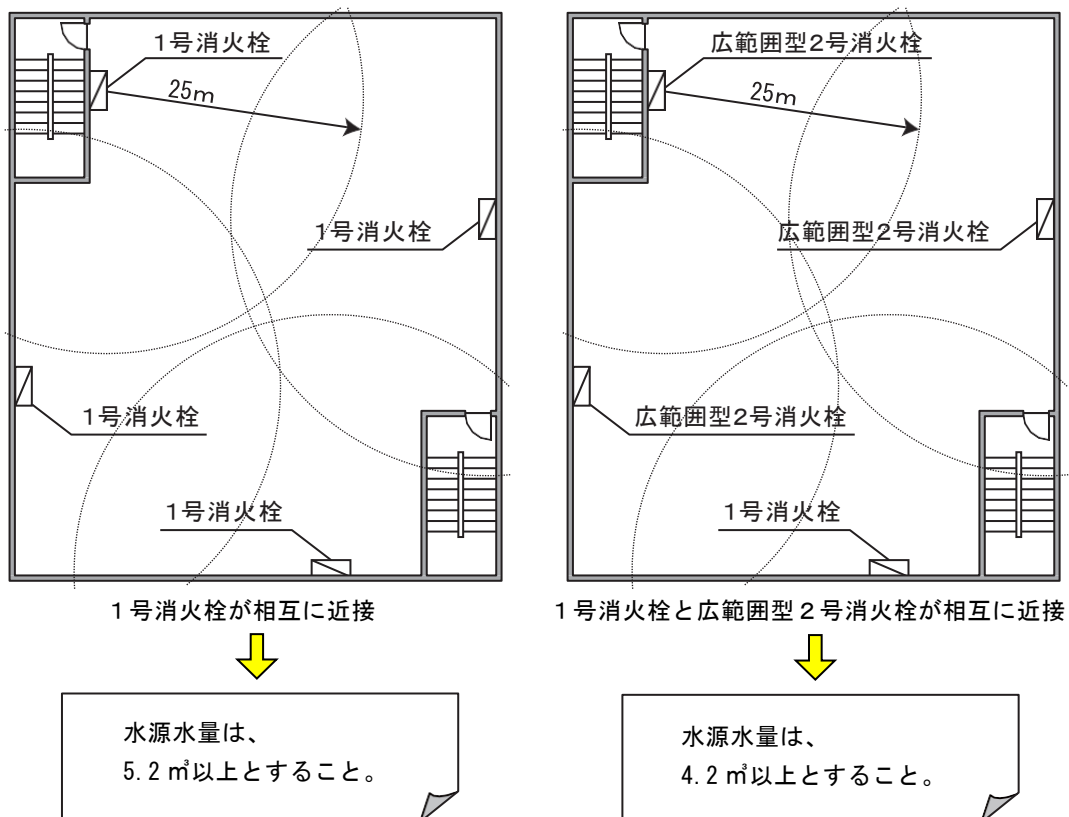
1号消火栓

25m

1号消火栓

1号消火栓

1号消火栓

1号消火栓が相互に近接

水源水量は、
5.2㎥以上とすること。

広範囲型2号消火栓

25m

広範囲型2号消火栓

広範囲型2号消火栓

1号消火栓

1号消火栓と広範囲型2号消火栓が相互に近接

水源水量は、
4.2㎥以上とすること。